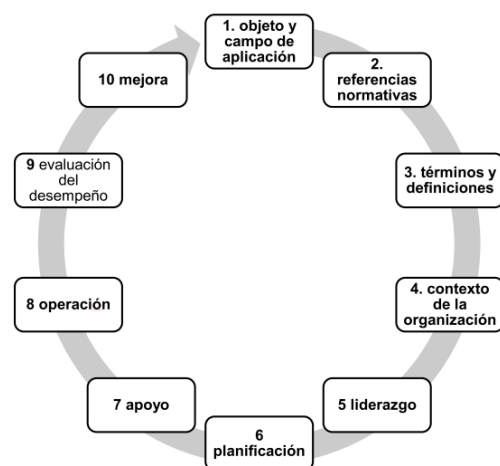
1. objeto y campo de aplicación

2. referencias normativas

3. términos y definiciones

4. contexto de la organización

5 liderazgo

6 planificación

7 apoyo

8 operación

9 evaluación del desempeño

10 mejora